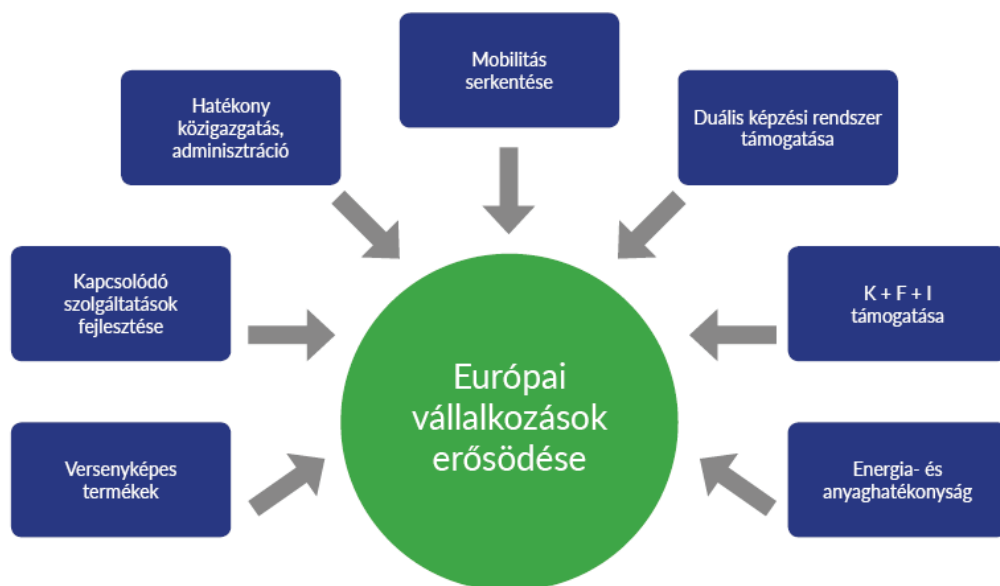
Mobilitás serkentése

Hatékony közigazgatás, adminisztráció

Duális képzési rendszer támogatása

Kapcsolódó szolgáltatások fejlesztése

K + F + I támogatása

Európai vállalkozások erősödése

Versenyképes termékek

Energia- és anyaghatékonyság